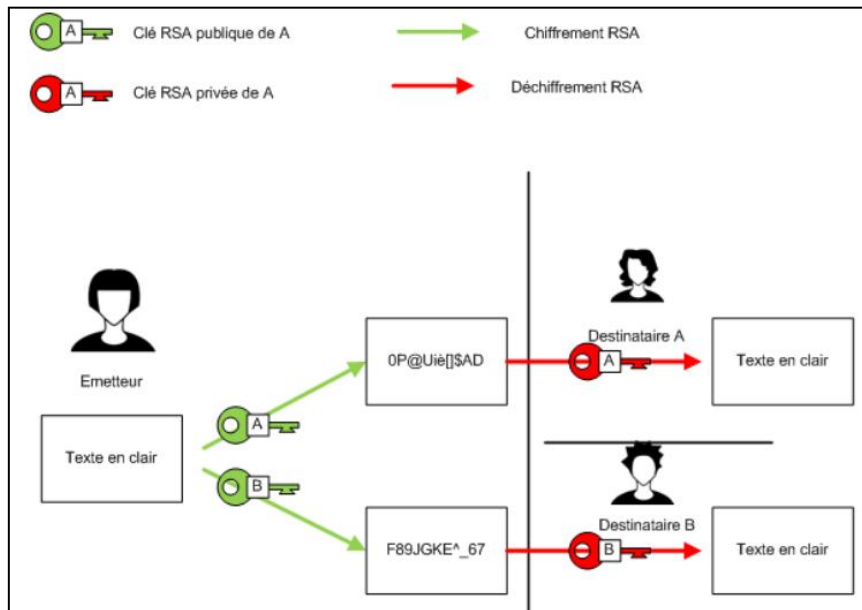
A Clé RSA publique de A

Chiffrement RSA

A Clé RSA privée de A

Déchiffrement RSA

Emetteur

Texte en clair

A

B

0P@Uiè[]$AD

F89JGKE^_67

Destinataire A

A

Texte en clair

Destinataire B

B

Texte en clair